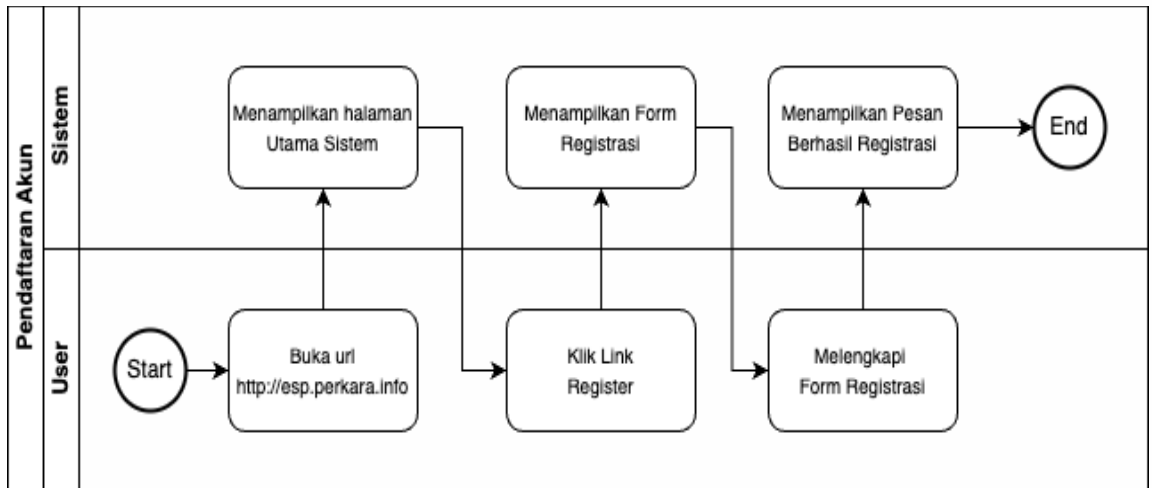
Pendaftaran Akun

Sistem

Menampilkan halaman Utama Sistem

Menampilkan Form Registrasi

Menampilkan Pesan Berhasil Registrasi

End

User

Start

Buka url http://esp.perkara.info

Klik Link Register

Melengkapi Form Registrasi